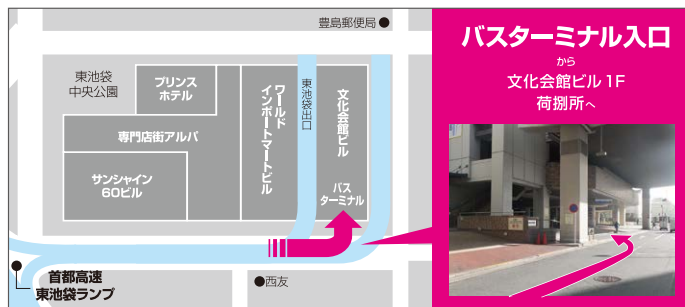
豊島郵便局

東池袋中央公園

プリンスホテル

ワールドインポートマートビル

東池袋出口

文化会館ビル

専門店街アルパ

サンシャイン60ビル

バスターミナル

首都高速東池袋ランプ

西友

バスターミナル入口

から

文化会館ビル 1F

荷捌所へ